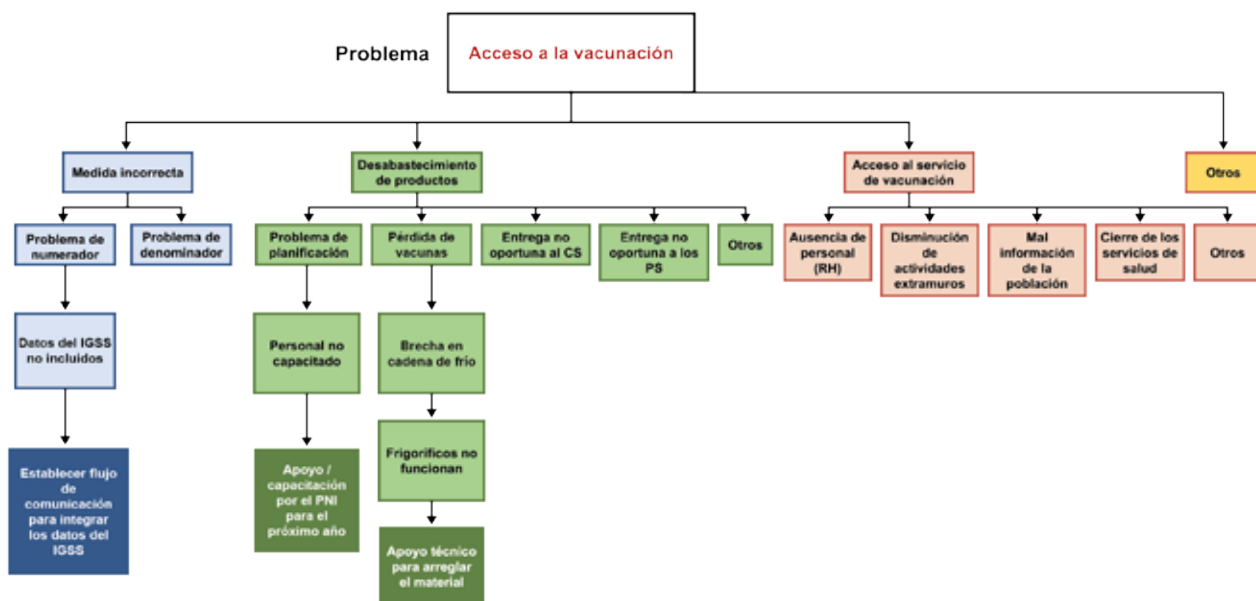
Problema

Acceso a la vacunación

Medida incorrecta

Problema de numerador

Datos del IGSS no incluidos

Establecer flujo de comunicación para integrar los datos del IGSS

Problema de denominador

Desabastecimiento de productos

Problema de planificación

Personal no capacitado

Apoyo / capacitación por el PNI para el próximo año

Pérdida de vacunas

Brecha en cadena de frío

Frigoríficos no funcionan

Apoyo técnico para arreglar el material

Entrega no oportuna al CS

Entrega no oportuna a los PS

Otros

Acceso al servicio de vacunación

Ausencia de personal (RH)

Disminución de actividades extramuros

Mal información de la población

Cierre de los servicios de salud

Otros

Otros